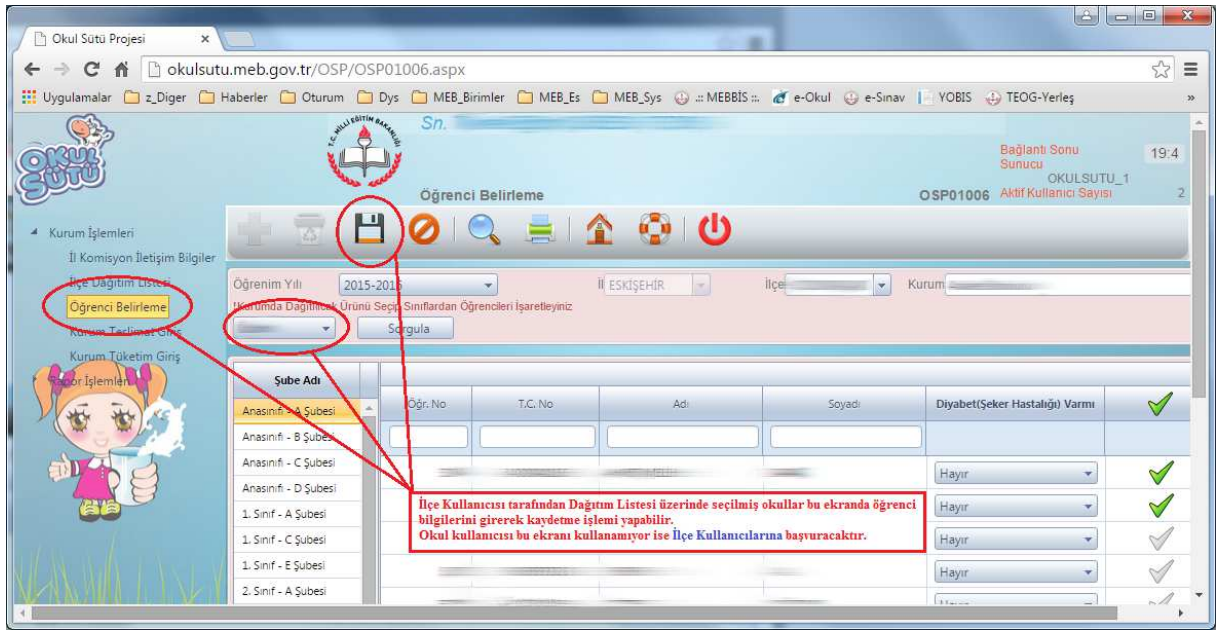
Okul Sütü Projesi ×

okulsutu.meb.gov.tr/OSP/OSP01006.aspx

Uygulamalar z_Diger Haberler Oturum Dys MEB_Birimler MEB_Es MEB_Sys .:: MEBBİS ::. e-Okul e-Sınav YOBIS TEOG-Yerleş »

OKUL SÜTÜ

Sn. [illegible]

Bağlantı Sonu 19:4
Sunucu OKULSUTU_1
OSP01006 Aktif Kullanıcı Sayısı 2

Öğrenci Belirleme

Kurum İşlemleri
İl Komisyon İletişim Bilgiler
İlçe Dağıtım Listesi
Öğrenci Belirleme
Kurum Teslimat Giriş
Kurum Tüketim Giriş
Rapor İşlemleri

Öğrenim Yılı 2015-2016 İl ESKİŞEHİR İlçe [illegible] Kurum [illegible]
!Kurumda Dağıtılacak Ürünü Seçip Sınıflardan Öğrencileri İşaretleyiniz
Sorgula

| Şube Adı |
|---|
| Anasınıfı - A Şubesi |
| Anasınıfı - B Şubesi |
| Anasınıfı - C Şubesi |
| Anasınıfı - D Şubesi |
| 1. Sınıf - A Şubesi |
| 1. Sınıf - C Şubesi |
| 1. Sınıf - E Şubesi |
| 2. Sınıf - A Şubesi |

| Öğr. No | T.C. No | Adı | Soyadı | Diyabet(Şeker Hastalığı) Varmı | ✓ |
|---|---|---|---|---|---|
| | | | | Hayır | ✓ |
| | | | | Hayır | ✓ |
| | | | | Hayır | ✓ |
| | | | | Hayır | ✓ |
| | | | | Hayır | |

İlçe Kullanıcısı tarafından Dağıtım Listesi üzerinde seçilmiş okullar bu ekranda öğrenci bilgilerini girerek kaydetme işlemi yapabilir.
Okul kullanıcısı bu ekranı kullanamıyor ise İlçe Kullanıcılarına başvuracaktır.